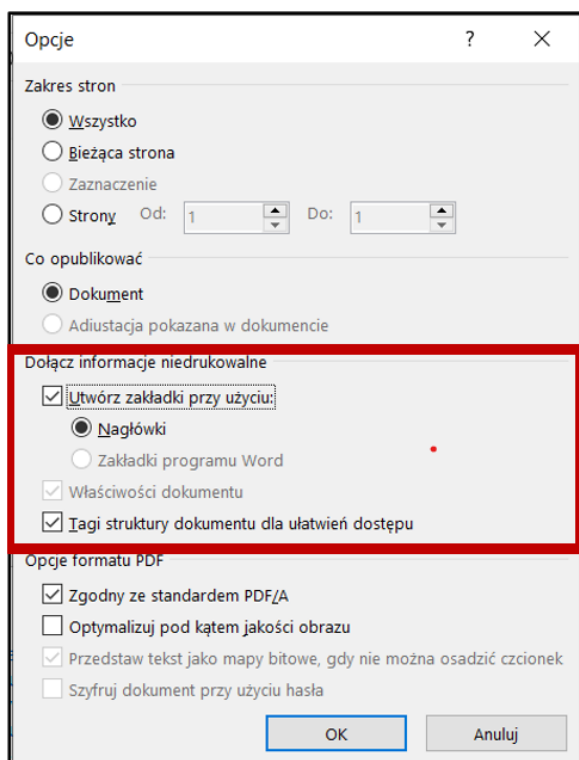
Opcje

?

X

Zakres stron

Wszystko

Bieżąca strona

Zaznaczenie

Strony Od: 1 Do: 1

Co opublikować

Dokument

Adiustacja pokazana w dokumencie

Dołącz informacje niedrukowalne

Utwórz zakładki przy użyciu:

Nagłówki

Zakładki programu Word

Właściwości dokumentu

Tagi struktury dokumentu dla ułatwień dostępu

Opcje formatu PDF

Zgodny ze standardem PDF/A

Optymalizuj pod kątem jakości obrazu

Przedstaw tekst jako mapy bitowe, gdy nie można osadzić czcionek

Szyfruj dokument przy użyciu hasła

OK

Anuluj